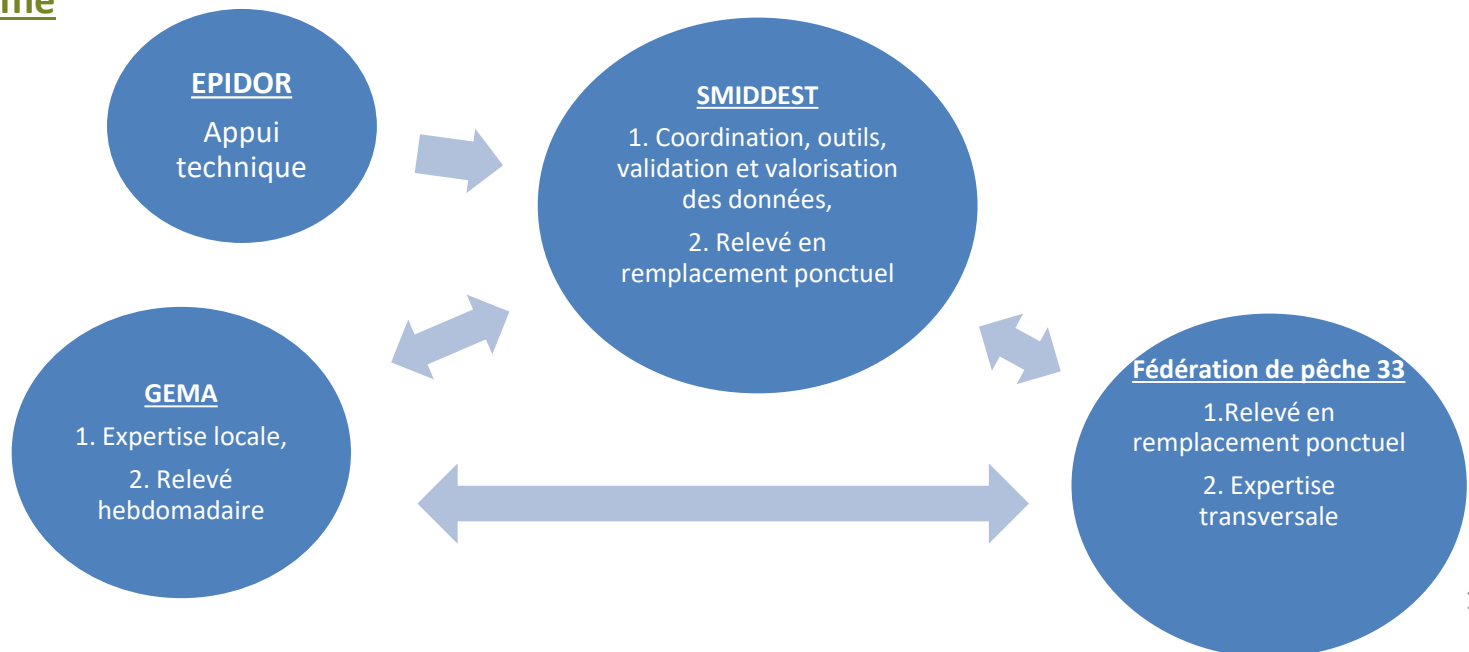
me

EPIDOR
Appui technique

SMIDDEST
1. Coordination, outils, validation et valorisation des données,
2. Relevé en remplacement ponctuel

GEMA
1. Expertise locale,
2. Relevé hebdomadaire

Fédération de pêche 33
1.Relevé en remplacement ponctuel
2. Expertise transversale